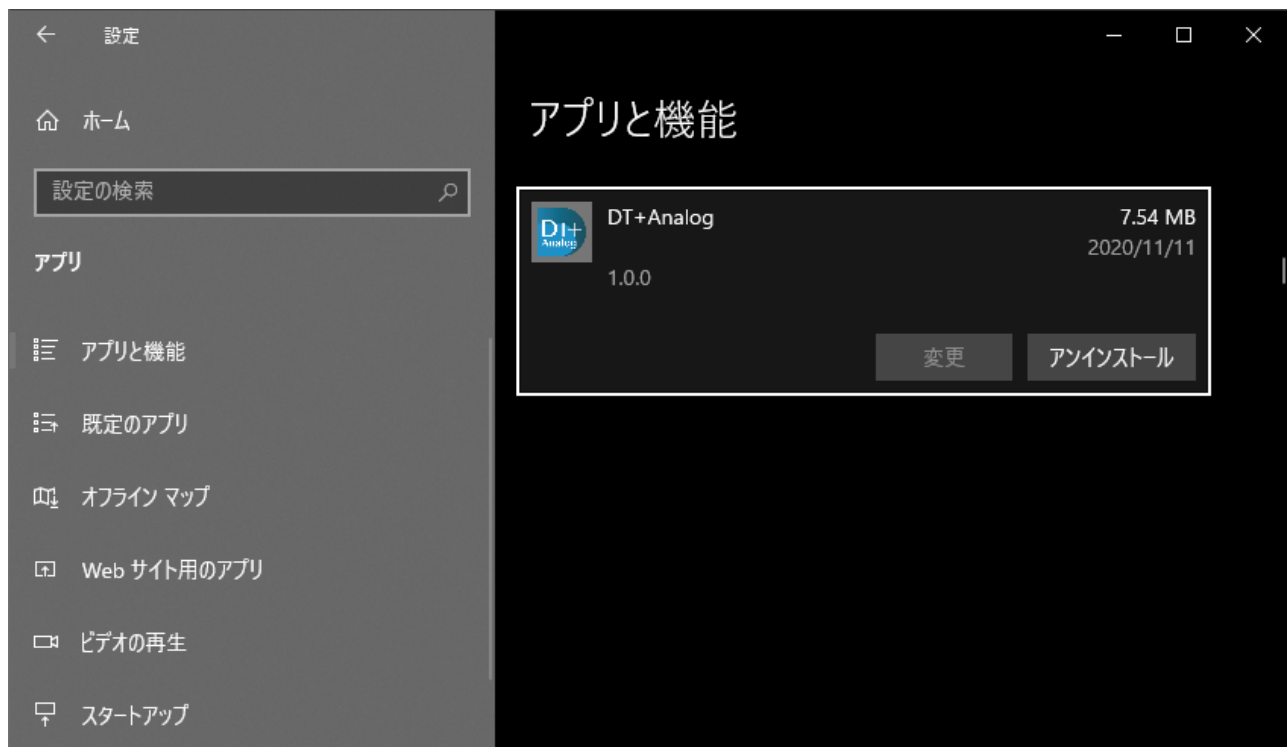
設定

ホーム

設定の検索

アプリ

アプリと機能

既定のアプリ

オフライン マップ

Web サイト用のアプリ

ビデオの再生

スタートアップ

アプリと機能

DT+Analog
7.54 MB
2020/11/11
1.0.0

変更
アンインストール